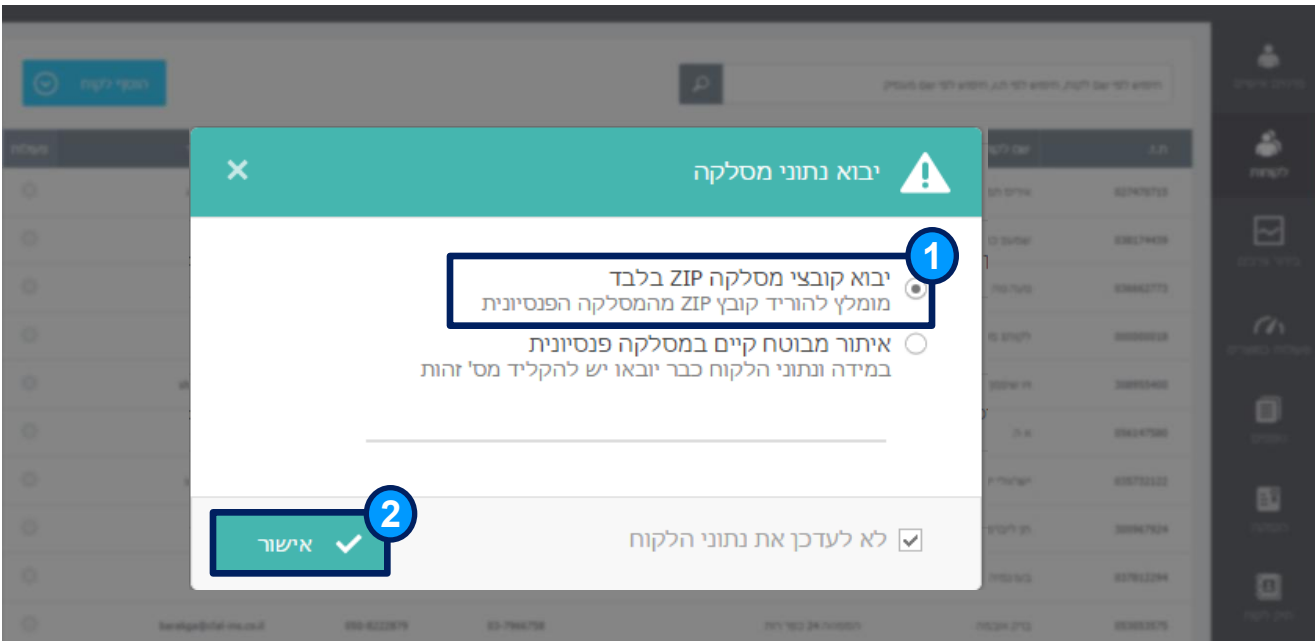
יבוא נתוני מסלקה

1

יבוא קובצי מסלקה ZIP בלבד
מומלץ להוריד קובץ ZIP מהמסלקה הפנסיונית

איתור מבוטח קיים במסלקה פנסיונית
במידה ונתוני הלקוח כבר יובאו יש להקליד מס' זהות

2

אישור

לא לעדכן את נתוני הלקוח

לקוחות